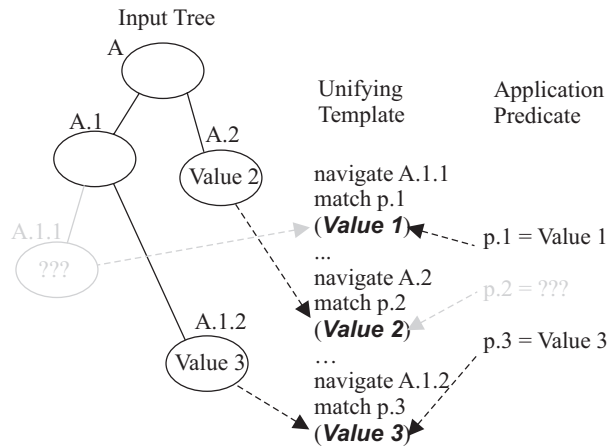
Input Tree

A

A.1

A.2

Value 2

A.1.1

???

A.1.2

Value 3

Unifying Template

navigate A.1.1
match p.1
(***Value 1***)
...
navigate A.2
match p.2
(***Value 2***)
…
navigate A.1.2
match p.3
(***Value 3***)

Application Predicate

p.1 = Value 1

p.2 = ???

p.3 = Value 3